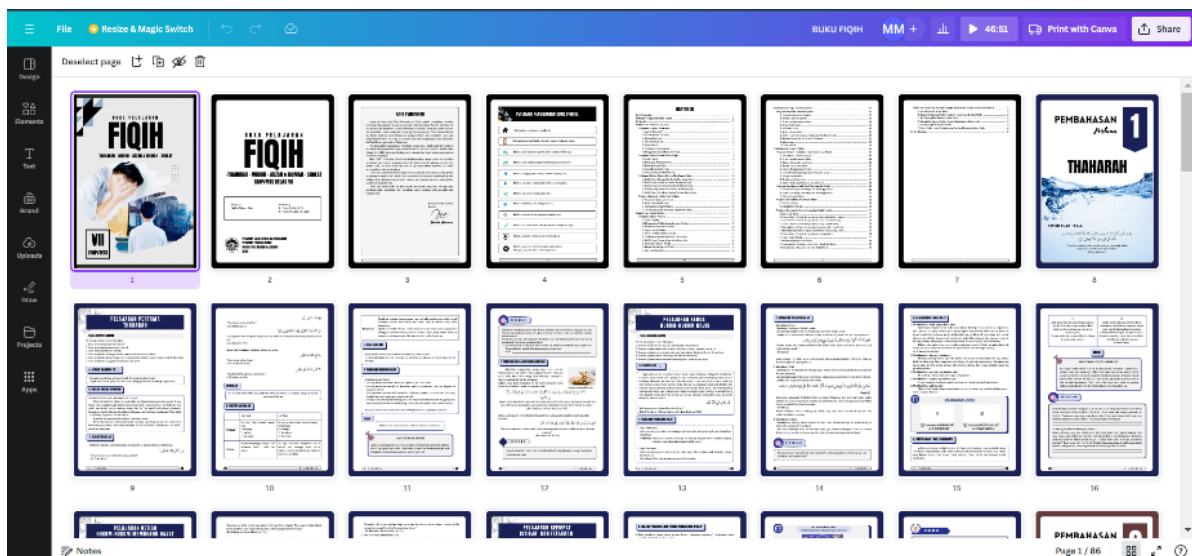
File Resize & Magic Switch BUKU FIQIH MM + 46:51 Print with Canva Share

Design
Elements
Text
Brand
Uploads
Draw
Projects
Apps

Deselect page

BUKU PELAJARAN
FIQIH
VII

BUKU PELAJARAN
FIQIH

PEMBAHASAN Pertama
1
THAHARAH

1 2 3 4 5 6 7 8

PELAJARAN PERTAMA THAHARAH

PELAJARAN KEDUA SHALAT JAMA DAN QASHAR

9 10 11 12 13 14 15 16

PEMBAHASAN

Notes
Page 1 / 86